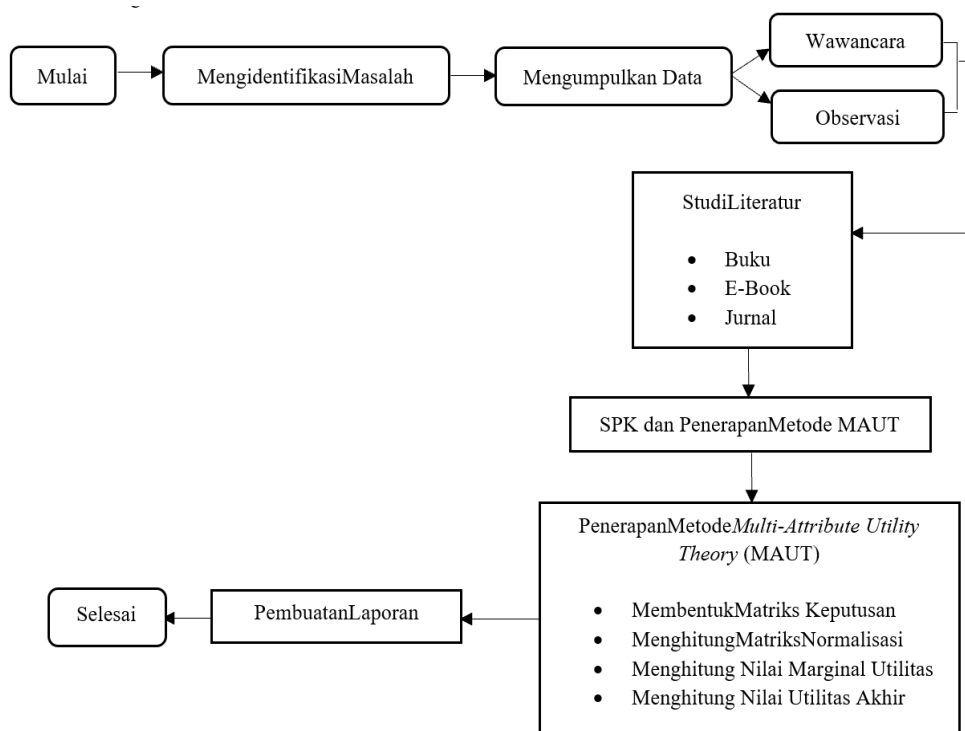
Mulai

MengidentifikasiMasalah

Mengumpulkan Data

Wawancara

Observasi

StudiLiteratur

- Buku
- E-Book
- Jurnal

SPK dan PenerapanMetode MAUT

PenerapanMetode*Multi-Attribute Utility Theory* (MAUT)

- MembentukMatriks Keputusan
- MenghitungMatriksNormalisasi
- Menghitung Nilai Marginal Utilitas
- Menghitung Nilai Utilitas Akhir

PembuatanLaporan

Selesai